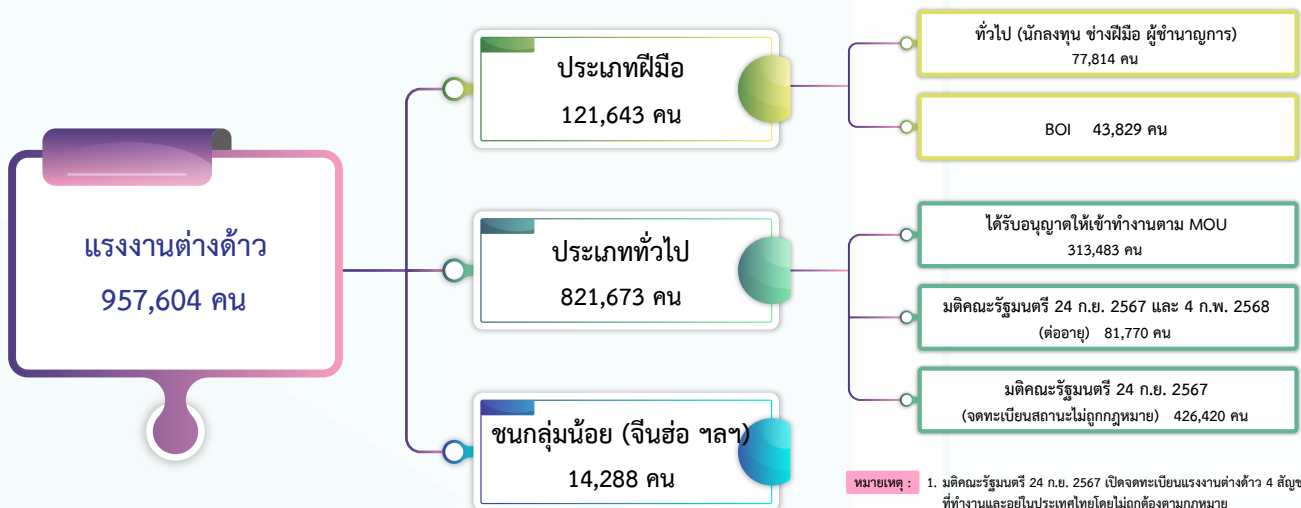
แรงงานต่างด้าว
957,604 คน

ประเภทฝีมือ
121,643 คน

ทั่วไป (นักลงทุน ช่างฝีมือ ผู้ชำนาญการ)
77,814 คน

BOI 43,829 คน

ประเภททั่วไป
821,673 คน

ได้รับอนุญาตให้เข้าทำงานตาม MOU
313,483 คน

มติคณะรัฐมนตรี 24 ก.ย. 2567 และ 4 ก.พ. 2568
(ต่ออายุ) 81,770 คน

มติคณะรัฐมนตรี 24 ก.ย. 2567
(จดทะเบียนสถานะไม่ถูกกฎหมาย) 426,420 คน

ชนกลุ่มน้อย (จีนฮ่อ ฯลฯ)
14,288 คน

หมายเหตุ : 1. มติคณะรัฐมนตรี 24 ก.ย. 2567 เปิดจดทะเบียนแรงงานต่างด้าว 4 สัญช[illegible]
ที่ทำงานและอยู่ในประเทศไทยโดยไม่ถูกต้องตามกฎหมาย